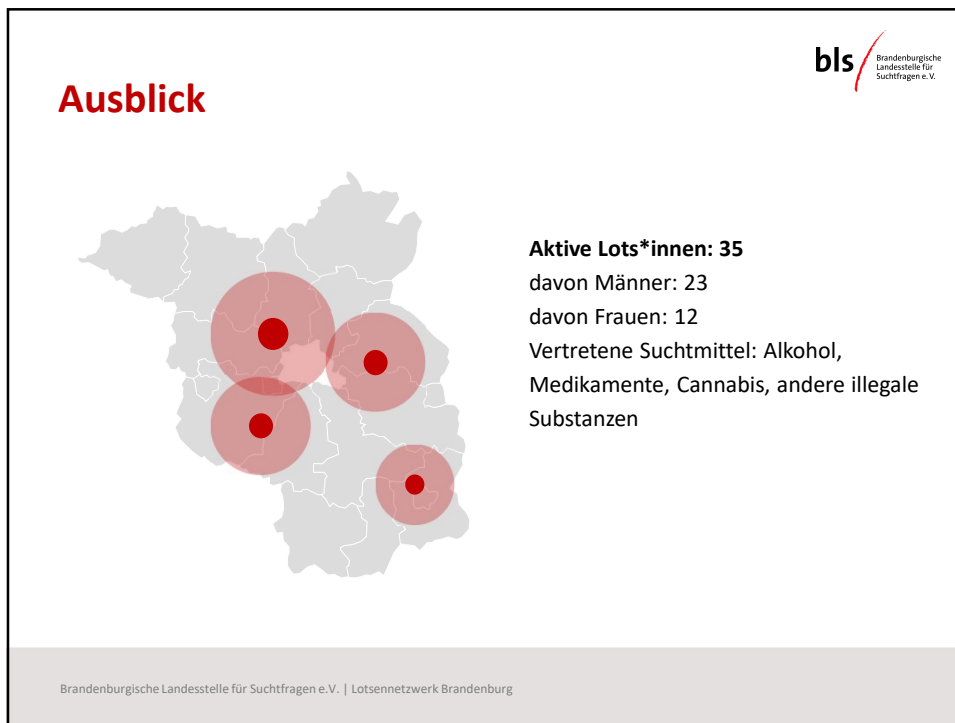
bls Brandenburgische Landesstelle für Suchtfragen e. V.

Ausblick

**Aktive Lots*innen: 35**
davon Männer: 23
davon Frauen: 12
Vertretene Suchtmittel: Alkohol, Medikamente, Cannabis, andere illegale Substanzen

Brandenburgische Landesstelle für Suchtfragen e.V. | Lotsennetzwerk Brandenburg